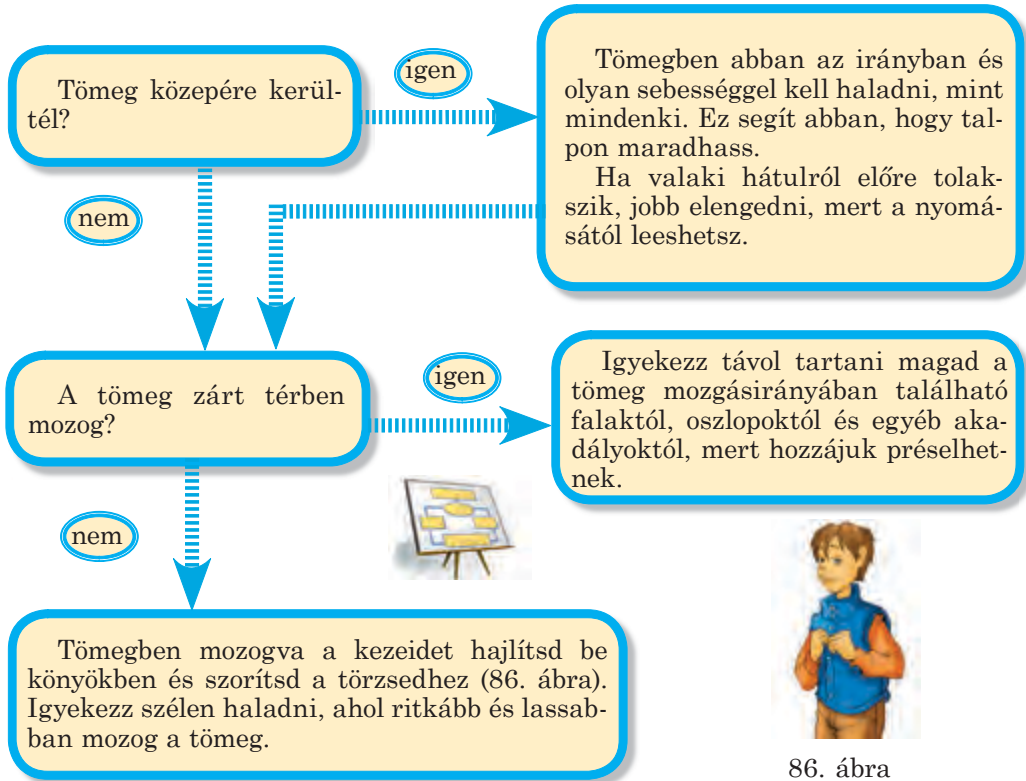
Tömeg közepére kerültél?

igen

Tömegben abban az irányban és olyan sebességgel kell haladni, mint mindenki. Ez segít abban, hogy talpon maradhass.
Ha valaki hátulról előre tolakszik, jobb elengedni, mert a nyomásától leeshetsz.

nem

A tömeg zárt térben mozog?

igen

Igyekezz távol tartani magad a tömeg mozgásirányában található falaktól, oszlopoktól és egyéb akadályoktól, mert hozzájuk préselhetnek.

nem

Tömegben mozogva a kezeidet hajlítsd be könyökben és szorítsd a törzsedhez (86. ábra). Igyekezz szélen haladni, ahol ritkább és lassabban mozog a tömeg.

86. ábra